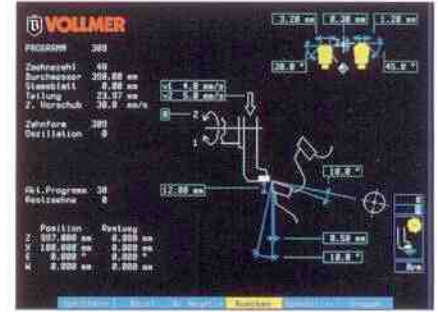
VOLLMER

PROGRAMM 309

Zaehnezahl 40
Durchmesser 350.00 mm
Stammblatt 0.00 mm
Teilung 23.57 mm
Z. Vorschub 30.0 mm/s

Zahnform 309
Oszillation 0

Akt.Programm 30
Restzaehne 0

| | Position | Reetung |
|---|---|---|
| Z | 557.000 mm | 0.000 mm |
| X | 180.000 mm | 0.000 mm |
| C | 0.000 ° | 0.000 ° |
| W | 0.000 mm | 0.000 mm |

3.20 mm
8.30 mm
1.20 mm
30.0 °
45.0 °
4.0 mm/s
5.0 mm/s
0
Z
12.00 mm
10.0 °
0.50 mm
10.0 °

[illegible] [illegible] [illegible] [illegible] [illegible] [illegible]